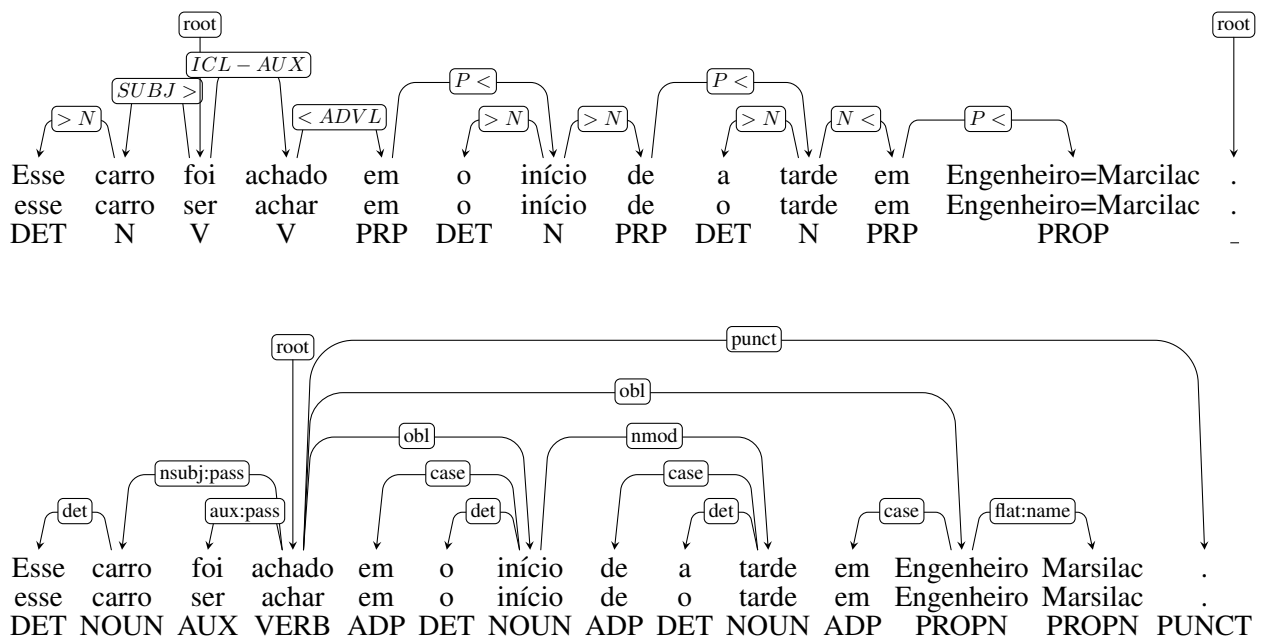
root

root

$ICL-AUX$

$SUBJ>$

$P<$

$P<$

$>N$

$<ADVL$

$>N$

$>N$

$>N$

$N<$

$P<$

Esse carro foi achado em o início de a tarde em Engenheiro=Marcilac .
esse carro ser achar em o início de o tarde em Engenheiro=Marcilac .
DET N V V PRP DET N PRP DET N PRP PROP _

punct

root

obl

obl

nmod

nsubj:pass

case

case

det

aux:pass

det

det

case

flat:name

Esse carro foi achado em o início de a tarde em Engenheiro Marsilac .
esse carro ser achar em o início de o tarde em Engenheiro Marsilac .
DET NOUN AUX VERB ADP DET NOUN ADP DET NOUN ADP PROPN PROPN PUNCT